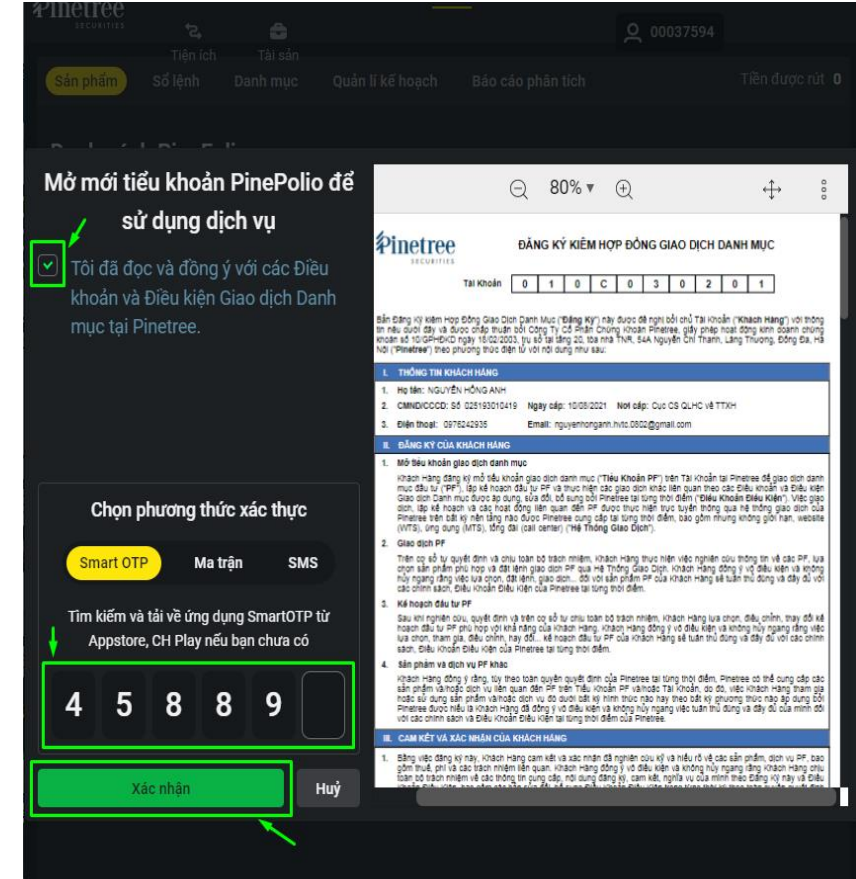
Pinetree SECURITIES

Tiện ích

Tài sản

00037594

Sản phẩm

Sổ lệnh

Danh mục

Quản lí kế hoạch

Báo cáo phân tích

Tiền được rút 0

Mở mới tiểu khoản PinePolio để sử dụng dịch vụ

Tôi đã đọc và đồng ý với các Điều khoản và Điều kiện Giao dịch Danh mục tại Pinetree.

Chọn phương thức xác thực

Smart OTP

Ma trận

SMS

Tìm kiếm và tải về ứng dụng SmartOTP từ Appstore, CH Play nếu bạn chưa có

4 5 8 8 9

Xác nhận

Huỷ

80%

Pinetree SECURITIES

ĐĂNG KÝ KIÊM HỢP ĐỒNG GIAO DỊCH DANH MỤC

Tài Khoản 0 1 0 C 0 3 0 2 0 1

Bản Đăng Ký Kiêm Hợp Đồng Giao Dịch Danh Mục ("Đăng Ký") này được đề nghị bởi chủ Tài Khoản ("Khách Hàng") với thông tin nêu dưới đây và được chấp thuận bởi Công Ty Cổ Phần Chứng Khoán Pinetree, giấy phép hoạt động kinh doanh chứng khoán số 10/GPHĐKD ngày 18/02/2003, trụ sở tại tầng 20, tòa nhà TNR, 54A Nguyễn Chí Thanh, Láng Thượng, Đống Đa, Hà Nội ("Pinetree") theo phương thức điện tử với nội dung như sau:

I. THÔNG TIN KHÁCH HÀNG

1. Họ tên: NGUYỄN HỒNG ANH

2. CMND/CCCD: Số 025193010419 Ngày cấp: 10/08/2021 Nơi cấp: Cục CS QLHC về TTXH

3. Điện thoại: 0976242935 Email: nguyenhonganh.hvtc.0802@gmail.com

II. ĐĂNG KÝ CỦA KHÁCH HÀNG

1. Mở tiểu khoản giao dịch danh mục

Khách Hàng đăng ký mở tiểu khoản giao dịch danh mục ("Tiểu Khoản PF") trên Tài Khoản tại Pinetree để giao dịch danh mục đầu tư ("PF"), lập kế hoạch đầu tư PF và thực hiện các giao dịch khác liên quan theo các Điều khoản và Điều kiện Giao dịch Danh Mục được áp dụng, sửa đổi, bổ sung bởi Pinetree tại từng thời điểm ("Điều Khoản Điều Kiện"). Việc giao dịch, lập kế hoạch và các hoạt động liên quan đến PF được thực hiện trực tuyến thông qua hệ thống giao dịch của Pinetree trên bất kỳ nền tảng nào được Pinetree cung cấp tại từng thời điểm, bao gồm nhưng không giới hạn, website (WTS), ứng dụng (MTS), tổng đài (call center) ("Hệ Thống Giao Dịch").

2. Giao dịch PF

Trên cơ sở tự quyết định và chịu toàn bộ trách nhiệm, Khách Hàng thực hiện việc nghiên cứu thông tin về các PF, lựa chọn sản phẩm phù hợp và đặt lệnh giao dịch PF qua Hệ Thống Giao Dịch. Khách Hàng đồng ý vô điều kiện và không hủy ngang rằng việc lựa chọn, đặt lệnh, giao dịch... đối với sản phẩm PF của Khách Hàng sẽ tuân thủ đúng và đầy đủ với các chính sách, Điều Khoản Điều Kiện của Pinetree tại từng thời điểm.

3. Kế hoạch đầu tư PF

Sau khi nghiên cứu, quyết định và trên cơ sở tự chịu toàn bộ trách nhiệm, Khách Hàng lựa chọn, điều chỉnh, thay đổi kế hoạch đầu tư PF phù hợp với khả năng của Khách Hàng. Khách Hàng đồng ý vô điều kiện và không hủy ngang rằng việc lựa chọn, tham gia, điều chỉnh, hay đổi... kế hoạch đầu tư PF của Khách Hàng sẽ tuân thủ đúng và đầy đủ với các chính sách, Điều Khoản Điều Kiện của Pinetree tại từng thời điểm.

4. Sản phẩm và dịch vụ PF khác

Khách Hàng đồng ý rằng, tùy theo toàn quyền quyết định của Pinetree tại từng thời điểm, Pinetree có thể cung cấp các sản phẩm và/hoặc dịch vụ liên quan đến PF trên Tiểu Khoản PF và/hoặc Tài Khoản, do đó, việc Khách Hàng tham gia hoặc sử dụng sản phẩm và/hoặc dịch vụ đó dưới bất kỳ hình thức nào hay theo bất kỳ phương thức nào áp dụng bởi Pinetree được hiểu là Khách Hàng đã đồng ý vô điều kiện và không hủy ngang việc tuân thủ đúng và đầy đủ của mình đối với các chính sách và Điều Khoản Điều Kiện tại từng thời điểm của Pinetree.

III. CAM KẾT VÀ XÁC NHẬN CỦA KHÁCH HÀNG

1. Bằng việc đăng ký này, Khách Hàng cam kết và xác nhận đã nghiên cứu kỹ và hiểu rõ về các sản phẩm, dịch vụ PF, bao gồm thuế, phí và các trách nhiệm liên quan. Khách Hàng đồng ý vô điều kiện và không hủy ngang rằng Khách Hàng chịu toàn bộ trách nhiệm về các thông tin cung cấp, nội dung đăng ký, cam kết, nghĩa vụ của mình theo Đăng Ký này và Điều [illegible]